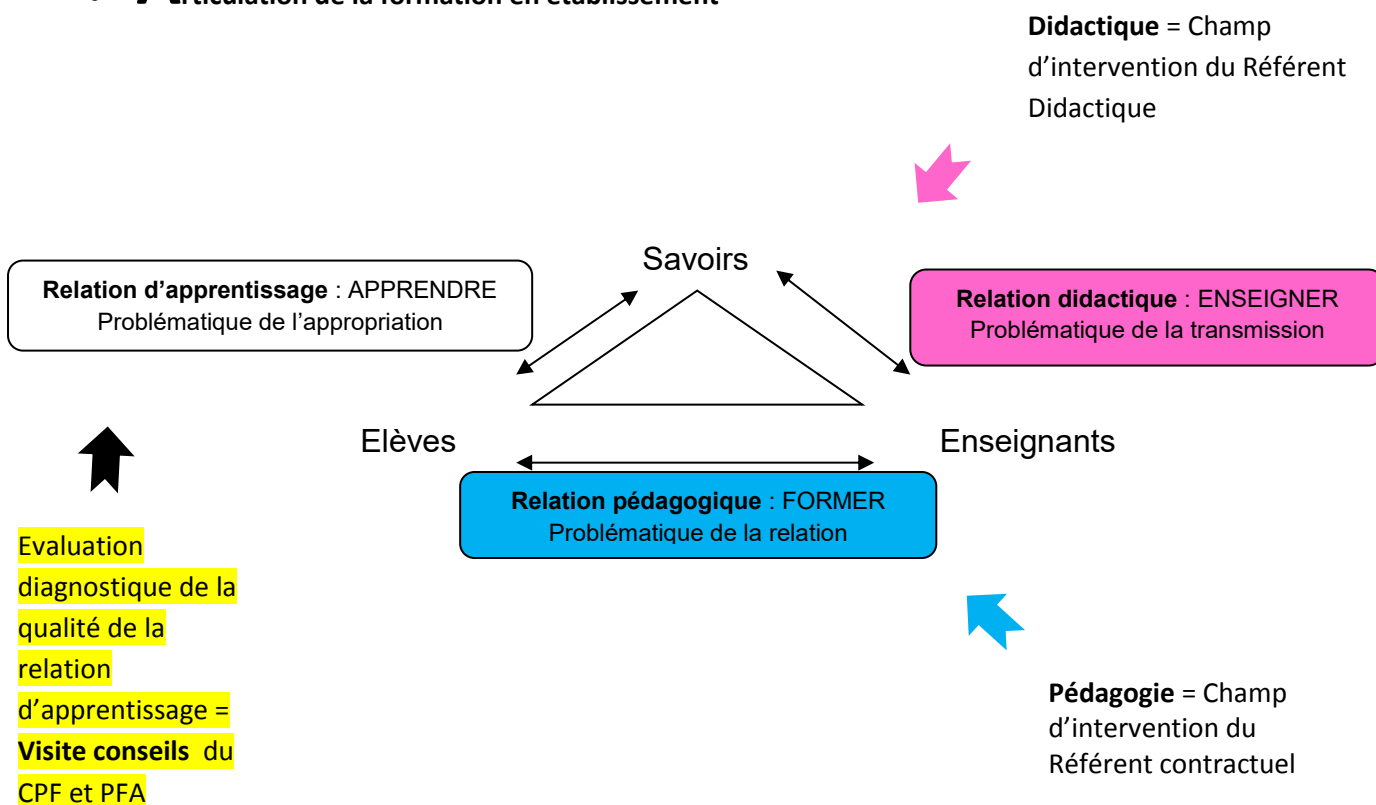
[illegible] rticulation de la formation en établissement

**Didactique** = Champ d'intervention du Référent Didactique

Savoirs

**Relation d'apprentissage** : APPRENDRE
Problématique de l'appropriation

**Relation didactique** : ENSEIGNER
Problématique de la transmission

Elèves

Enseignants

**Relation pédagogique** : FORMER
Problématique de la relation

Evaluation diagnostique de la qualité de la relation d'apprentissage = **Visite conseils** du CPF et PFA

**Pédagogie** = Champ d'intervention du Référent contractuel